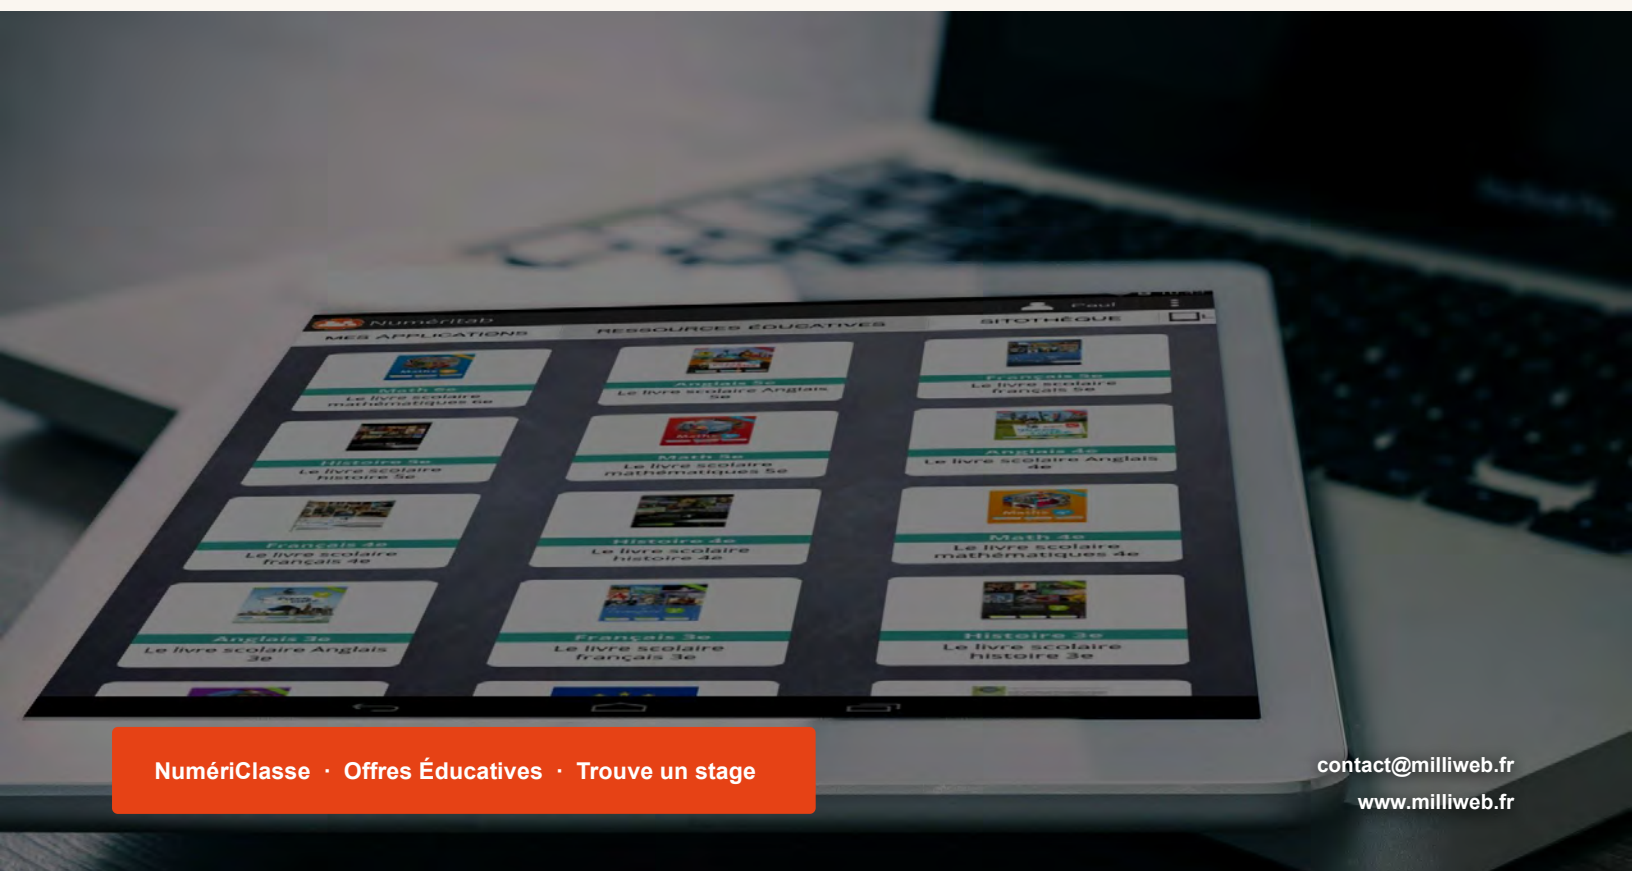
Numéritab
Paul
MES APPLICATIONS
RESSOURCES ÉDUCATIVES
BIBLIOTHÈQUE

Math 6e
Le livre scolaire mathématiques 6e

Anglais 5e
Le livre scolaire Anglais 5e

Français 5e
Le livre scolaire français 5e

Histoire 5e
Le livre scolaire histoire 5e

Math 5e
Le livre scolaire mathématiques 5e

Anglais 4e
Le livre scolaire Anglais 4e

Français 4e
Le livre scolaire français 4e

Histoire 4e
Le livre scolaire histoire 4e

Math 4e
Le livre scolaire mathématiques 4e

Anglais 3e
Le livre scolaire Anglais 3e

Français 3e
Le livre scolaire français 3e

Histoire 3e
Le livre scolaire histoire 3e

NumériClasse · Offres Éducatives · Trouve un stage

contact@milliweb.fr
www.milliweb.fr